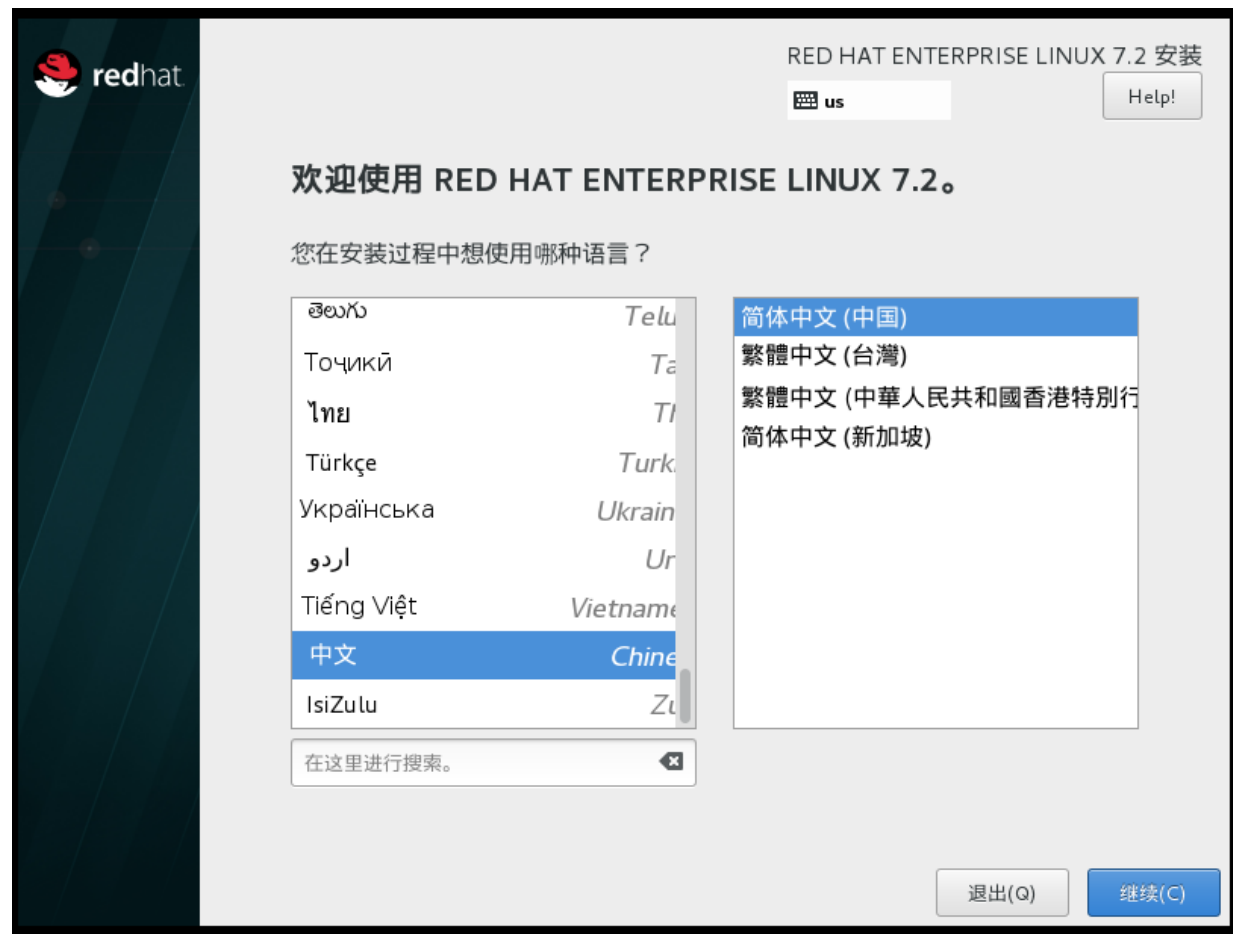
redhat

RED HAT ENTERPRISE LINUX 7.2 安装

us

Help!

欢迎使用 RED HAT ENTERPRISE LINUX 7.2。

您在安装过程中想使用哪种语言？

| | |
|---|---|
| తెలుగు | Telu |
| Тоҷикӣ | Ta |
| ไทย | Th |
| Türkçe | Turk |
| Українська | Ukrain |
| اردو | Ur |
| Tiếng Việt | Vietname |
| 中文 | Chine |
| IsiZulu | Zu |

简体中文 (中国)
繁體中文 (台灣)
繁體中文 (中華人民共和國香港特別行
简体中文 (新加坡)

在这里进行搜索。

退出(Q)

继续(C)